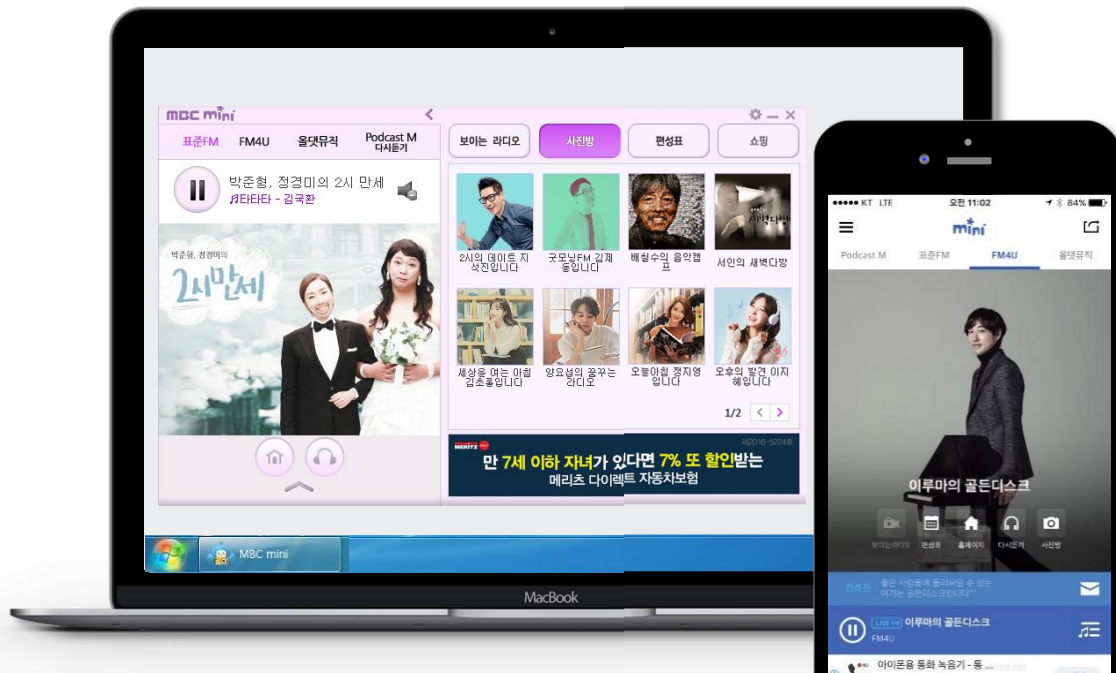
MBC mini

표준FM FM4U 올댓뮤직 Podcast M 다시듣기

박준형, 정경미의 2시 만세
♬타타타 - 김국환

박준형, 정경미의 2시만세

보이는 라디오 사진방 편성표 쇼핑

2시의 데이트 지석진입니다
굿모닝FM 김제동입니다
배철수의 음악캠프
서인의 새벽다방

세상을 여는 아침 김초롱입니다
양요섭의 꿈꾸는 라디오
오늘아침 정지영입니다
오후의 발견 이지혜입니다

1/2

MERITZ
제2016-5224호
만 7세 이하 자녀가 있다면 7% 또 할인받는
메리츠 다이렉트 자동차보험

MBC mini

MacBook

KT LTE 오전 11:02 84%
mini
Podcast M 표준FM FM4U 올댓뮤직

이루마의 골든디스크

보이는라디오 편성표 홈페이지 다시듣기 사진방

진호정 좋은 사람들께 들려보낼 수 있는 여기는 골든디스크입니다^^

LIVE 이루마의 골든디스크
FM4U

아이폰용 통화 녹음기 - 통...